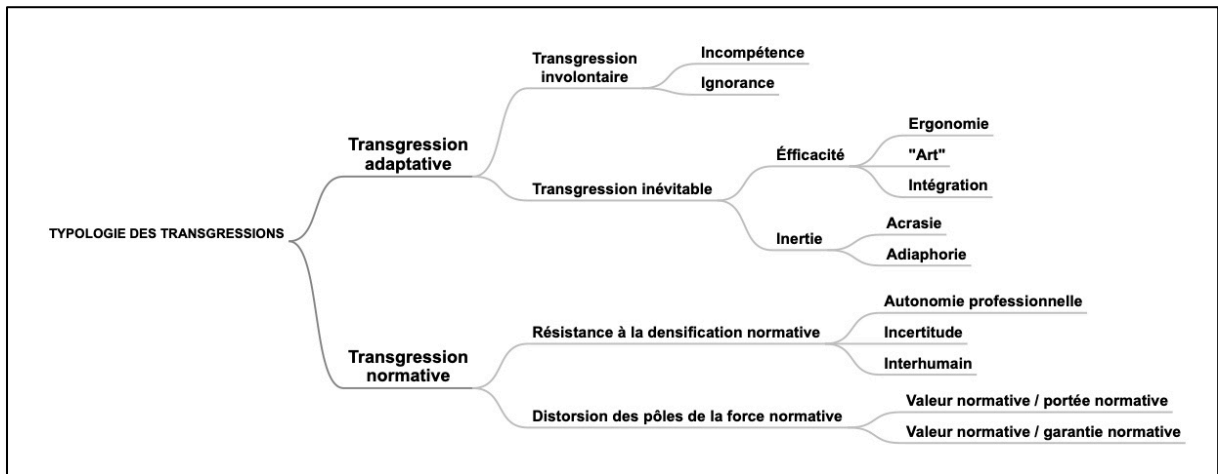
TYPOLOGIE DES TRANSGRESSIONS

Transgression adaptative

Transgression involontaire

Incompétence

Ignorance

Transgression inévitable

Éfficacité

Ergonomie

"Art"

Intégration

Inertie

Acrasie

Adiaphorie

Transgression normative

Résistance à la densification normative

Autonomie professionnelle

Incertitude

Interhumain

Distorsion des pôles de la force normative

Valeur normative / portée normative

Valeur normative / garantie normative